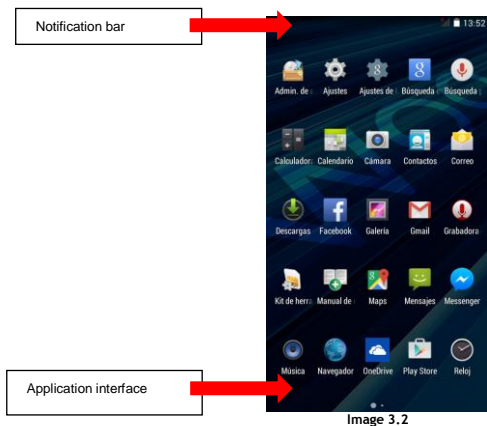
Notification bar

13:52

Admin. de
Ajustes
Ajustes de
Búsqueda
Búsqueda

Calculador
Calendario
Cámara
Contactos
Correo

Descargas
Facebook
Galería
Gmail
Grabadora

Kit de herra
Manual de
Maps
Mensajes
Messenger

Música
Navegador
OneDrive
Play Store
Reloj

Application interface

Image 3.2